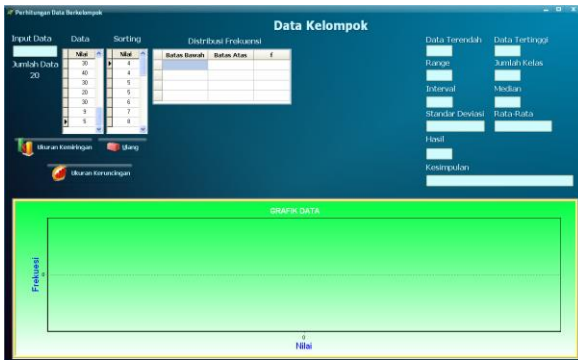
Perhitungan Data Berkelompok

Data Kelompok

Input Data

Jumlah Data
20

Data

| Nilai |
|---|
| 30 |
| 40 |
| 30 |
| 20 |
| 30 |
| 9 |
| 5 |

Sorting

| Nilai |
|---|
| 4 |
| 4 |
| 5 |
| 5 |
| 6 |
| 7 |
| 8 |

Distribusi Frekuensi

| Batas Bawah | Batas Atas | f |
|---|---|---|
| | | |

Ukuran Kemiringan

Ulang

Ukuran Keruncingan

Data Terendah

Data Tertinggi

Range

Jumlah Kelas

Interval

Median

Standar Deviasi

Rata-Rata

Hasil

Kesimpulan

GRAFIK DATA

Frekuensi

0

0

Nilai